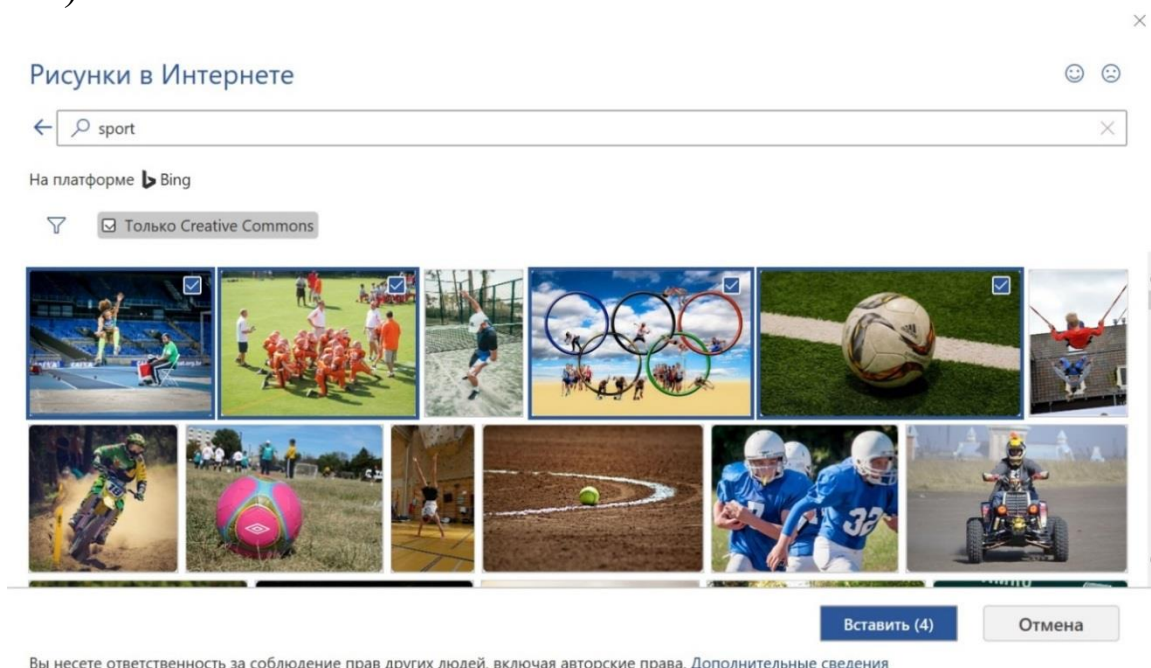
Рисунки в Интернете

sport

На платформе Bing

Только Creative Commons

Вставить (4)

Отмена

Вы несете ответственность за соблюдение прав других людей, включая авторские права. Дополнительные сведения